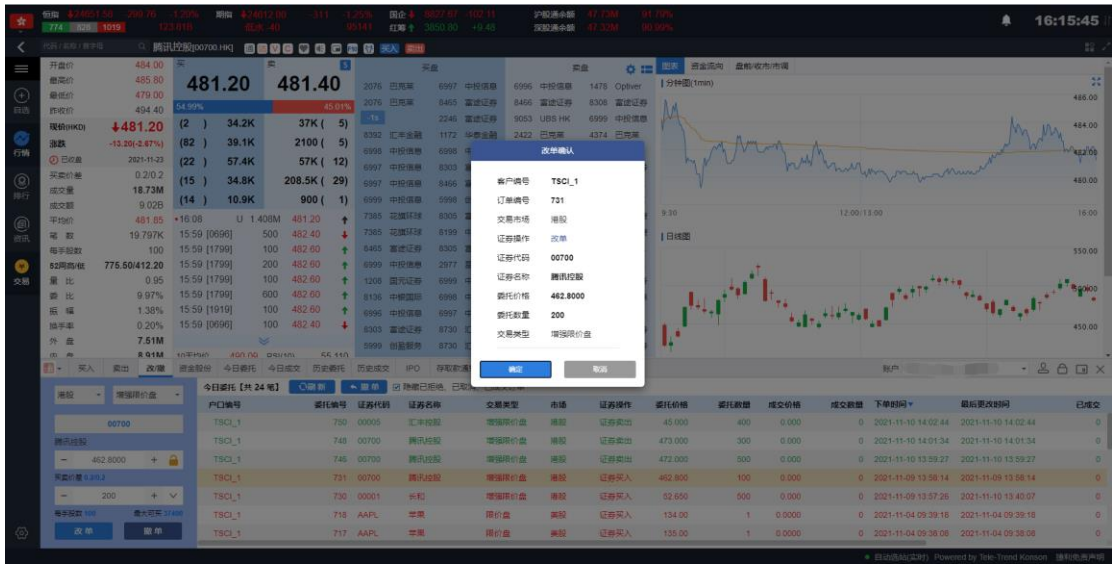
恒指 国企 沪股通余额 深股通余额 16:15:45

腾讯控股[00700.HK]

开盘价 484.00
最高价 485.80
最低价 479.00
昨收价 494.40
现价(HKD) 481.20
涨跌 -13.20(-2.67%)
已收盘 2021-11-23
买卖价差 0.2/0.2
成交量 18.73M
成交额 9.02B
平均价 481.85
每手股数 100
52周高/低 775.50/412.20
量比 0.95
委比 9.97%
振幅 1.38%
换手率 0.20%
外盘 7.51M

481.20 481.40
54.99% 45.01%

| | | | |
|---|---|---|---|
| (2) | 34.2K | 37K ( | 5) |
| (82) | 39.1K | 2100 ( | 5) |
| (22) | 57.4K | 57K ( | 12) |
| (15) | 34.8K | 208.5K ( | 29) |
| (14) | 10.9K | 900 ( | 1) |

16:08 U 1.408M 481.20
15:59 [0696] 500 482.40
15:59 [1799] 100 482.60
15:59 [1799] 200 482.60
15:59 [1799] 100 482.60
15:59 [1799] 600 482.60
15:59 [1919] 100 482.60
15:59 [0696] 100 482.40

买盘 卖盘
巴克莱 中投信息 中投信息 Optiver
富途证券 富途证券 UBS HK 中投信息 汇丰金融 华泰金融 巴克莱 巴克莱

图表 资金流向 盘前/收市/市场
分钟图(1min)
486.00 484.00 482.00 480.00
9:30 12:00/13:00 16:00
日线图
550.00 500.00 450.00

改单确认
客户编号 TSCI_1
订单编号 731
交易市场 港股
证券操作 改单
证券代码 00700
证券名称 腾讯控股
委托价格 462.8000
委托数量 200
交易类型 增强限价盘
确定 取消

买入 卖出 改/撤 资金股份 今日委托 今日成交 历史委托 历史成交 IPO
今日委托[共 24 笔] 改单 撤单 隐藏已拒绝、已取消

港股 增强限价盘
00700
腾讯控股
462.8000
200
改单 撤单

| 户口编号 | 委托编号 | 证券代码 | 证券名称 | 交易类型 | 市场 | 证券操作 | 委托价格 | 委托数量 | 成交价格 | 成交数量 | 下单时间 | 最后更改时间 | 已成交 |
|---|---|---|---|---|---|---|---|---|---|---|---|---|---|
| TSCI_1 | 750 | 00005 | 汇丰控股 | 增强限价盘 | 港股 | 证券卖出 | 45.000 | 400 | 0.000 | 0 | 2021-11-10 14:02:44 | 2021-11-10 14:02:44 | 0 |
| TSCI_1 | 748 | 00700 | 腾讯控股 | 增强限价盘 | 港股 | 证券卖出 | 473.000 | 300 | 0.000 | 0 | 2021-11-10 14:01:34 | 2021-11-10 14:01:34 | 0 |
| TSCI_1 | 746 | 00700 | 腾讯控股 | 增强限价盘 | 港股 | 证券卖出 | 472.000 | 500 | 0.000 | 0 | 2021-11-10 13:59:27 | 2021-11-10 13:59:27 | 0 |
| TSCI_1 | 731 | 00700 | 腾讯控股 | 增强限价盘 | 港股 | 证券买入 | 462.800 | 100 | 0.000 | 0 | 2021-11-09 13:58:14 | 2021-11-09 13:58:14 | 0 |
| TSCI_1 | 730 | 00001 | 长和 | 增强限价盘 | 港股 | 证券买入 | 52.650 | 500 | 0.000 | 0 | 2021-11-09 13:57:26 | 2021-11-09 13:40:07 | 0 |
| TSCI_1 | 718 | AAPL | 苹果 | 限价盘 | 美股 | 证券买入 | 134.00 | 1 | 0.0000 | 0 | 2021-11-04 09:39:18 | 2021-11-04 09:39:18 | 0 |
| TSCI_1 | 717 | AAPL | 苹果 | 限价盘 | 美股 | 证券买入 | 135.00 | 1 | 0.0000 | 0 | 2021-11-04 09:38:08 | 2021-11-04 09:38:08 | 0 |

自动选站(实时) Powered by Tele-Trend Konson 版权免责声明